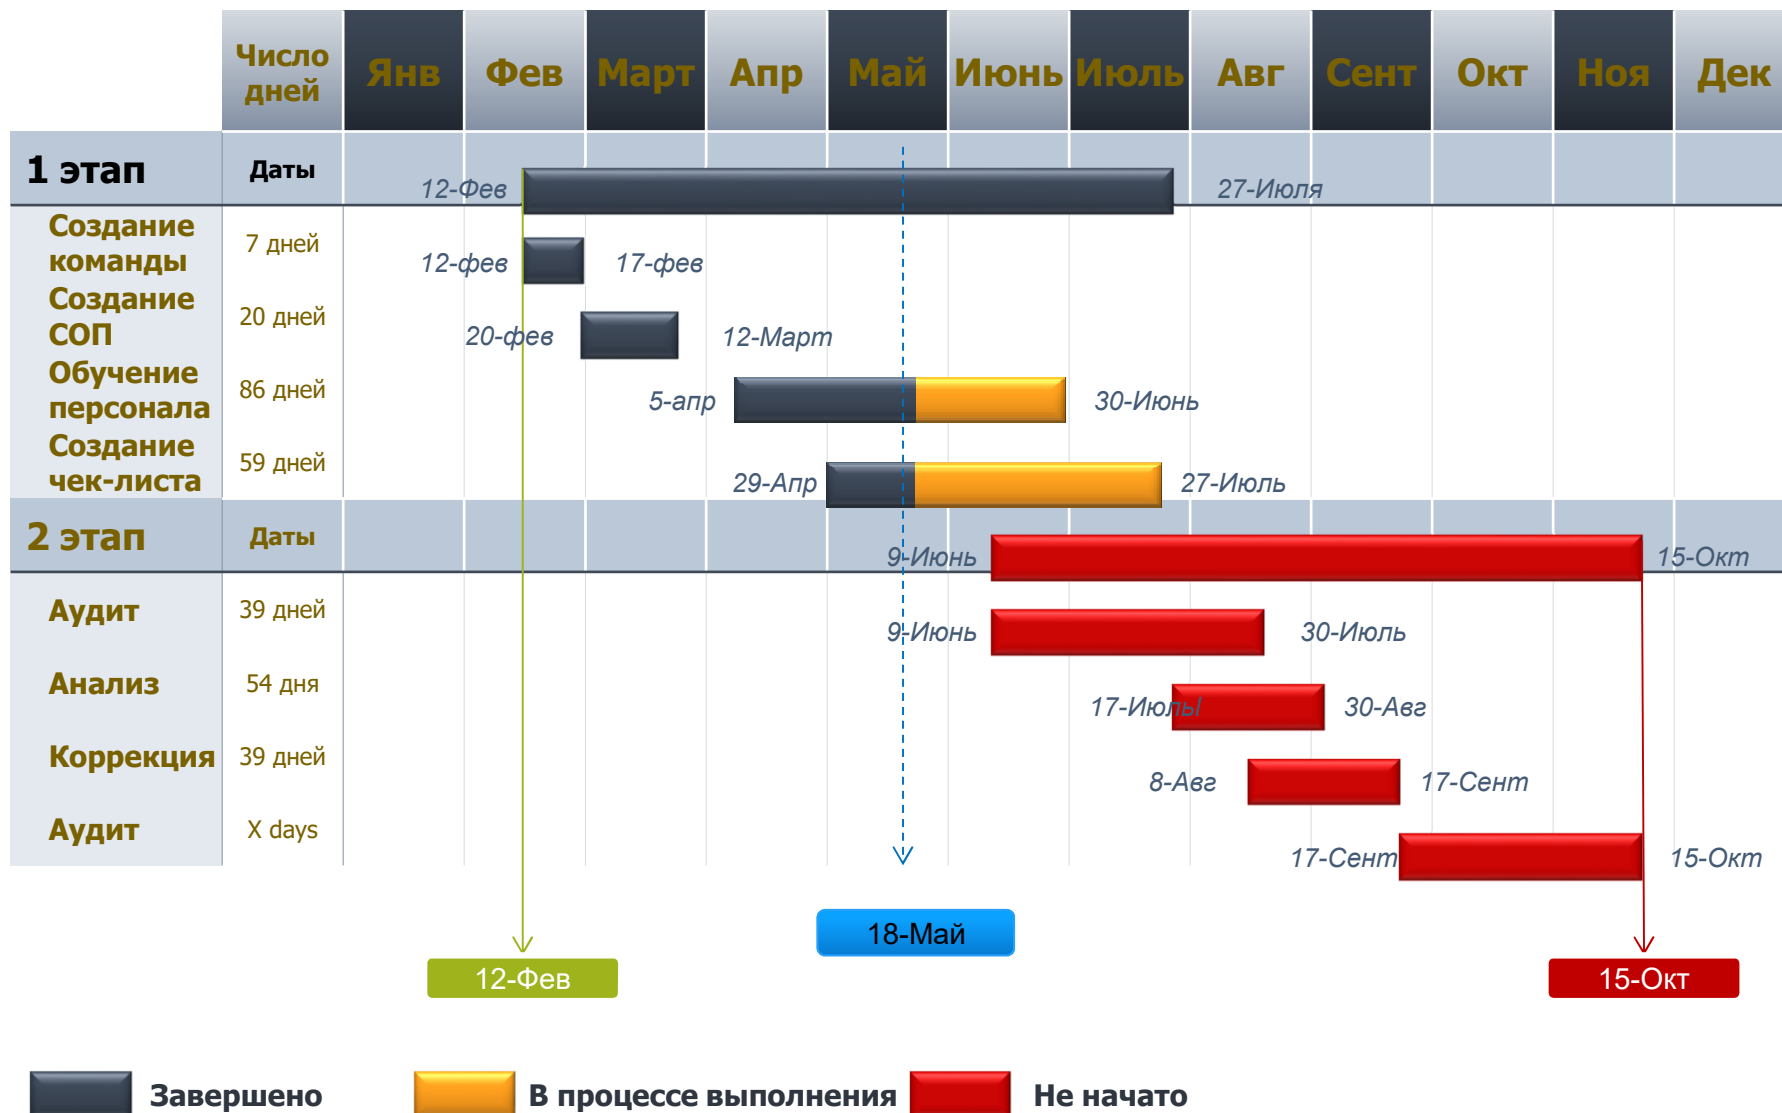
| | Число дней | Янв | Фев | Март | Апр | Май | Июнь | Июль | Авг | Сент | Окт | Ноя | Дек |
|---|---|---|---|---|---|---|---|---|---|---|---|---|---|
| 1 этап | Даты | 12-Фев – 27-Июля | | | | | | | | | | | |
| Создание команды | 7 дней | 12-фев – 17-фев | | | | | | | | | | | |
| Создание СОП | 20 дней | 20-фев – 12-Март | | | | | | | | | | | |
| Обучение персонала | 86 дней | 5-апр – 30-Июнь | | | | | | | | | | | |
| Создание чек-листа | 59 дней | 29-Апр – 27-Июль | | | | | | | | | | | |
| 2 этап | Даты | 9-Июнь – 15-Окт | | | | | | | | | | | |
| Аудит | 39 дней | 9-Июнь – 30-Июль | | | | | | | | | | | |
| Анализ | 54 дня | 17-Июлы – 30-Авг | | | | | | | | | | | |
| Коррекция | 39 дней | 8-Авг – 17-Сент | | | | | | | | | | | |
| Аудит | X days | 17-Сент – 15-Окт | | | | | | | | | | | |

12-Фев

18-Май

15-Окт

Завершено В процессе выполнения Не начато